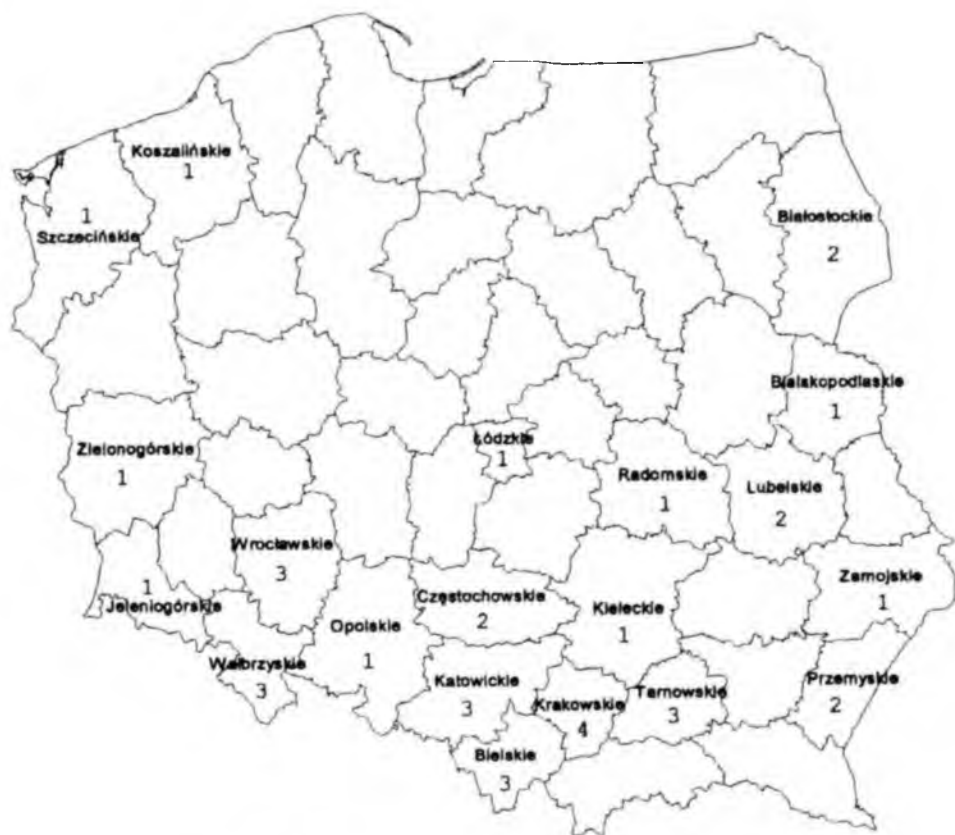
Koszalińskie
1

1
Szczecińskie

Białostockie
2

Bialskopodlaskie
1

Zielonogórskie
1

Łódzkie
1

Radomskie
1

Lubelskie
2

Wrocławskie
3

1
Jeleniogórskie

Zamojskie
1

Częstochowskie
2

Kieleckie
1

Opolskie
1

Wałbrzyskie
3

Katowickie
3

Krakowskie
4

Tarnowskie
3

Przemyskie
2

Bielskie
3